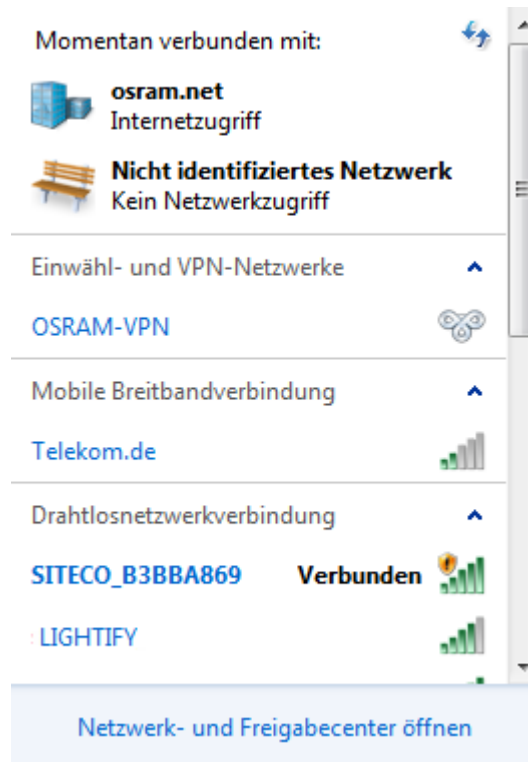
Momentan verbunden mit:

osram.net
Internetzugriff

Nicht identifiziertes Netzwerk
Kein Netzwerkzugriff

Einwähl- und VPN-Netzwerke

OSRAM-VPN

Mobile Breitbandverbindung

Telekom.de

Drahtlosnetzwerkverbindung

SITECO_B3BBA869 Verbunden

LIGHTIFY

Netzwerk- und Freigabecenter öffnen